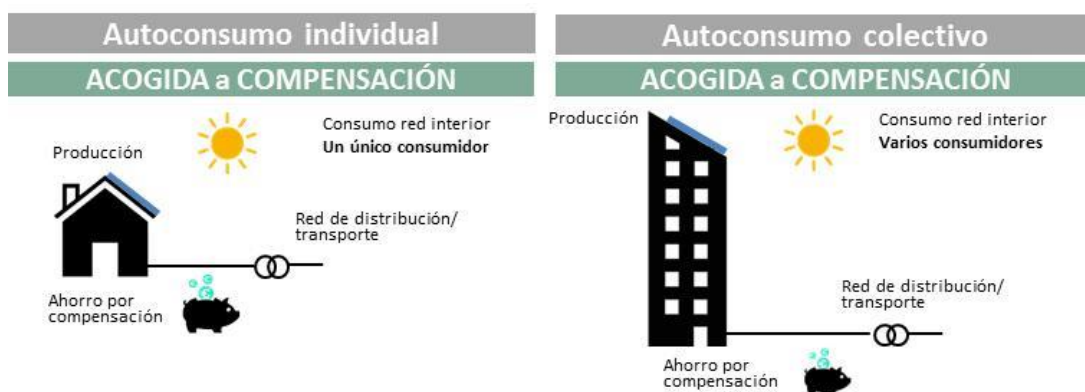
Autoconsumo individual

ACOGIDA a COMPENSACIÓN

Consumo red interior
**Un único consumidor**

Producción

Red de distribución/ transporte

Ahorro por compensación

Autoconsumo colectivo

ACOGIDA a COMPENSACIÓN

Producción

Consumo red interior
**Varios consumidores**

Red de distribución/ transporte

Ahorro por compensación